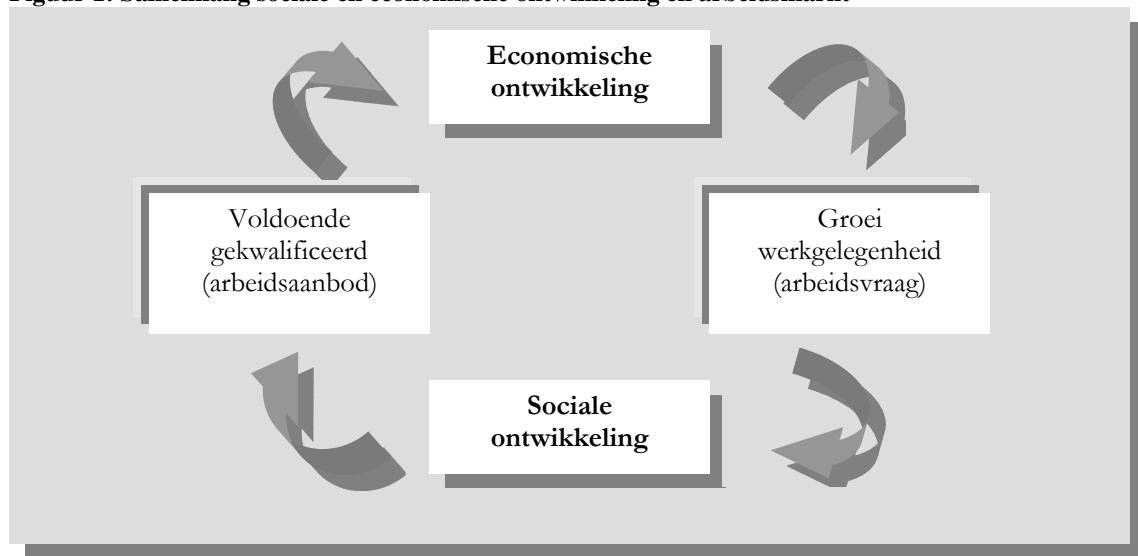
Figuur 1: Samenhang sociale en economische ontwikkeling en arbeidsmarkt

**Economische ontwikkeling**

Voldoende gekwalificeerd (arbeidsaanbod)

Groei werkgelegenheid (arbeidsvraag)

**Sociale ontwikkeling**